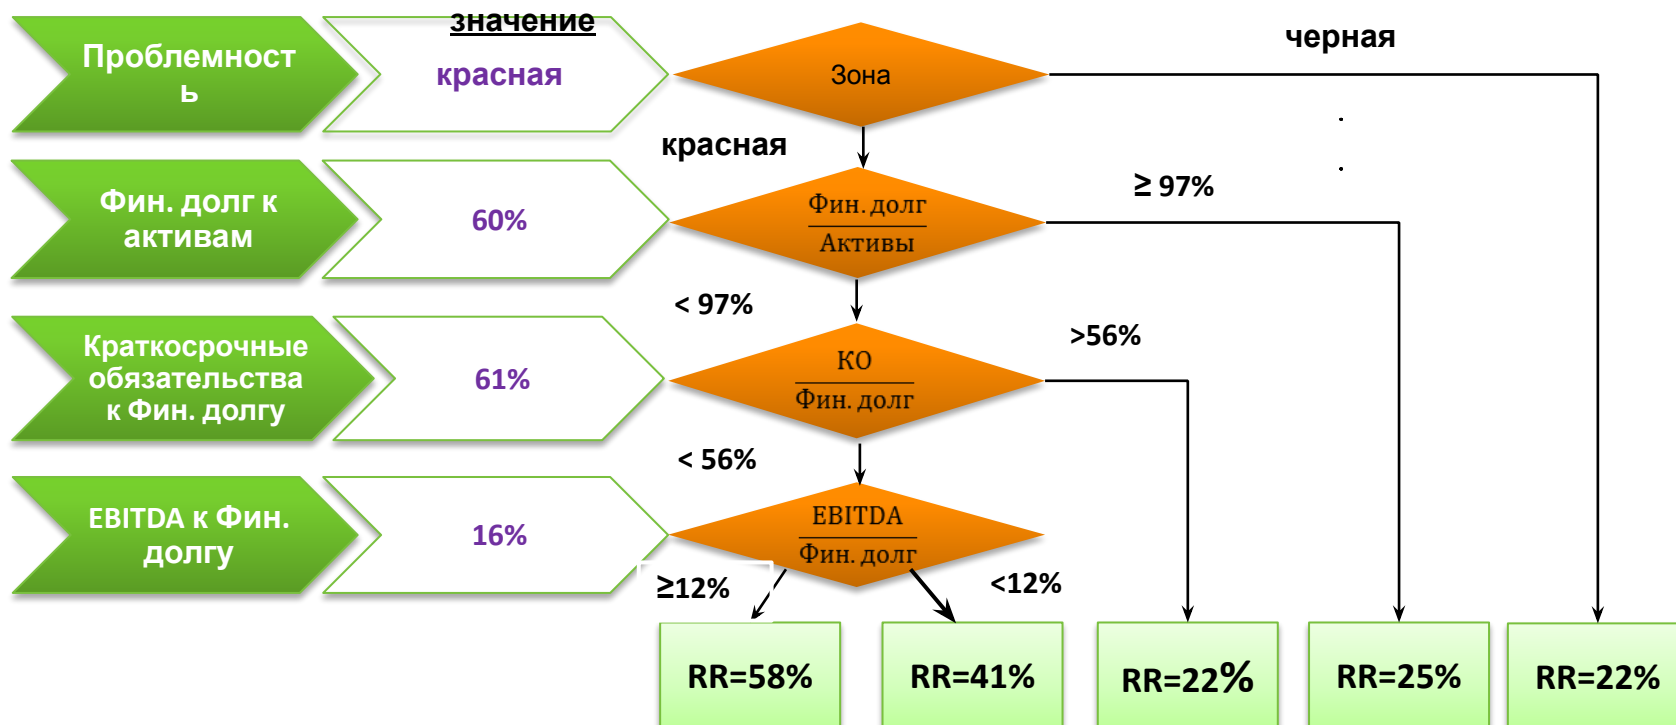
значение

Проблемность

красная

Зона

черная

красная

Фин. долг к активам

60%

$\frac{\text{Фин. долг}}{\text{Активы}}$

≥ 97%

< 97%

Краткосрочные обязательства к Фин. долгу

61%

$\frac{\text{КО}}{\text{Фин. долг}}$

>56%

< 56%

EBITDA к Фин. долгу

16%

$\frac{\text{EBITDA}}{\text{Фин. долг}}$

≥12%

<12%

RR=58%

RR=41%

RR=22%

RR=25%

RR=22%